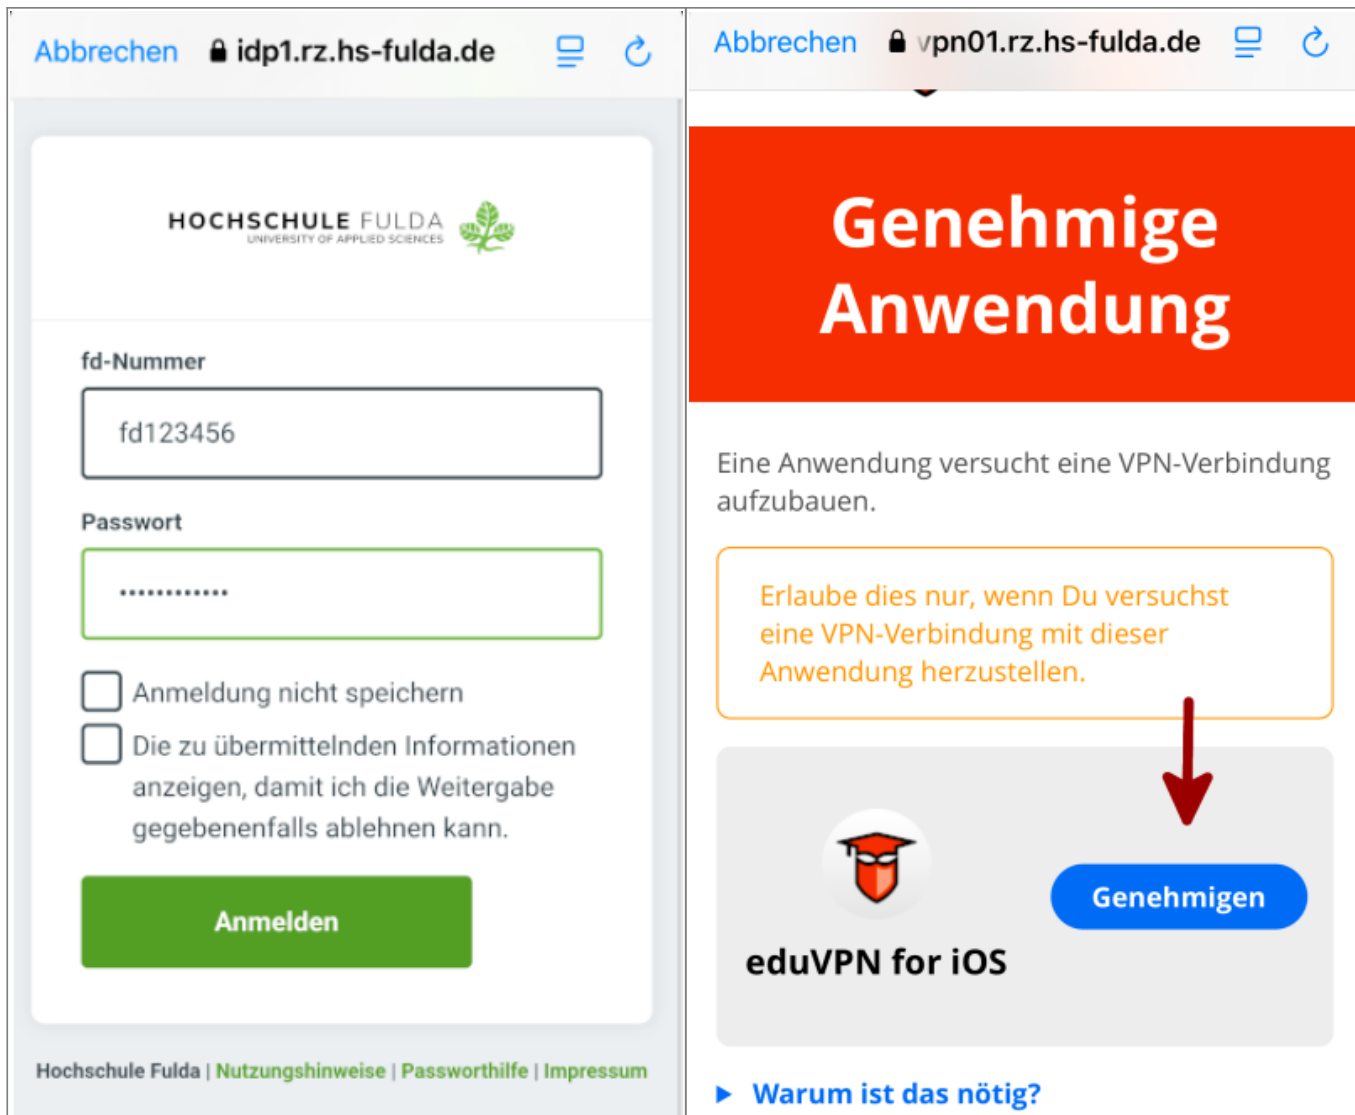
Abbrechen idp1.rz.hs-fulda.de

HOCHSCHULE FULDA
UNIVERSITY OF APPLIED SCIENCES

fd-Nummer

fd123456

Passwort

••••••••••••

Anmeldung nicht speichern

Die zu übermittelnden Informationen anzeigen, damit ich die Weitergabe gegebenenfalls ablehnen kann.

Anmelden

Hochschule Fulda | Nutzungshinweise | Passworthilfe | Impressum

Abbrechen vpn01.rz.hs-fulda.de

Genehmige Anwendung

Eine Anwendung versucht eine VPN-Verbindung aufzubauen.

Erlaube dies nur, wenn Du versuchst eine VPN-Verbindung mit dieser Anwendung herzustellen.

eduVPN for iOS

Genehmigen

▸ Warum ist das nötig?